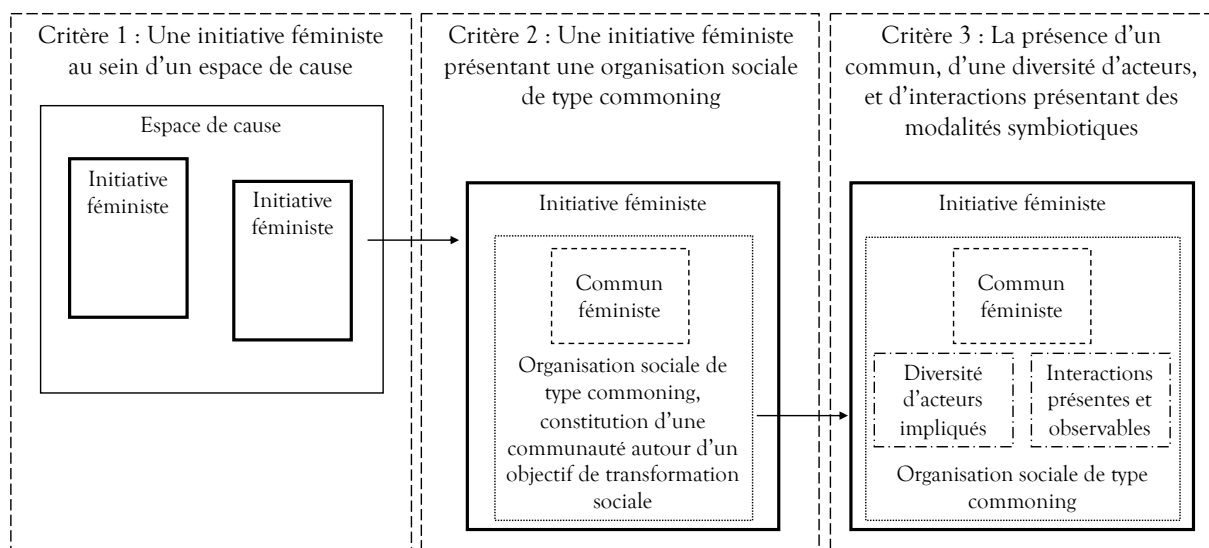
Critère 1 : Une initiative féministe au sein d'un espace de cause

Espace de cause

Initiative féministe

Initiative féministe

Critère 2 : Une initiative féministe présentant une organisation sociale de type commoning

Initiative féministe

Commun féministe

Organisation sociale de type commoning, constitution d'une communauté autour d'un objectif de transformation sociale

Critère 3 : La présence d'un commun, d'une diversité d'acteurs, et d'interactions présentant des modalités symbiotiques

Initiative féministe

Commun féministe

Diversité d'acteurs impliqués

Interactions présentes et observables

Organisation sociale de type commoning